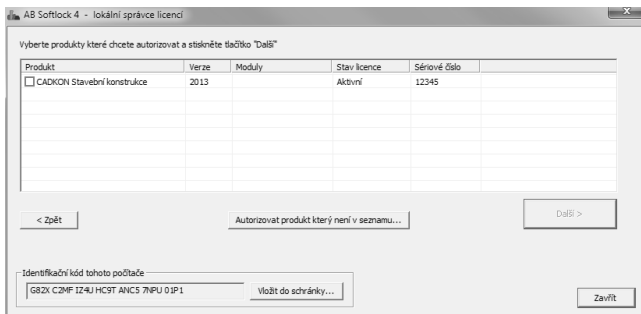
AB Softlock 4 - lokální správce licencí

Vyberte produkty které chcete autorizovat a stiskněte tlačítko "Další"

| Produkt | Verze | Moduly | Stav licence | Sériové číslo |
|---|---|---|---|---|
| CADKON Stavební konstrukce | 2013 | | Aktivní | 12345 |

< Zpět

Autorizovat produkt který není v seznamu...

Další >

Identifikační kód tohoto počítače

G82X C2MF IZ4J HC9T ANC5 7NPU 01P1

Vložit do schránky...

Zavřít